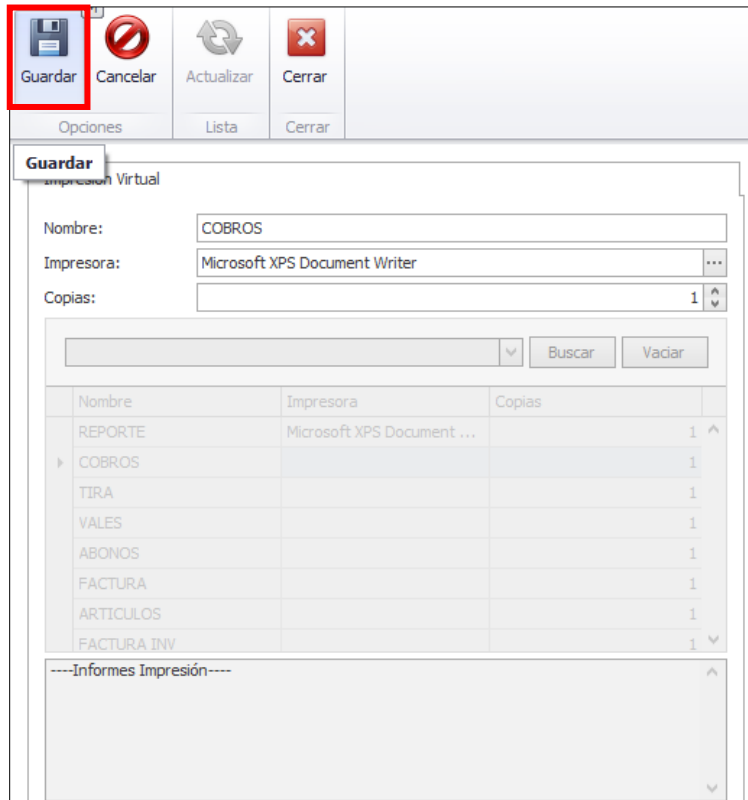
Guardar Cancelar Actualizar Cerrar

Opciones Lista Cerrar

Guardar

Impresión Virtual

Nombre: COBROS

Impresora: Microsoft XPS Document Writer

Copias: 1

Buscar Vaciar

| Nombre | Impresora | Copias |
|---|---|---|
| REPORTE | Microsoft XPS Document ... | 1 |
| COBROS | | 1 |
| TIRA | | 1 |
| VALES | | 1 |
| ABONOS | | 1 |
| FACTURA | | 1 |
| ARTICULOS | | 1 |
| FACTURA INV | | 1 |

----Informes Impresión----